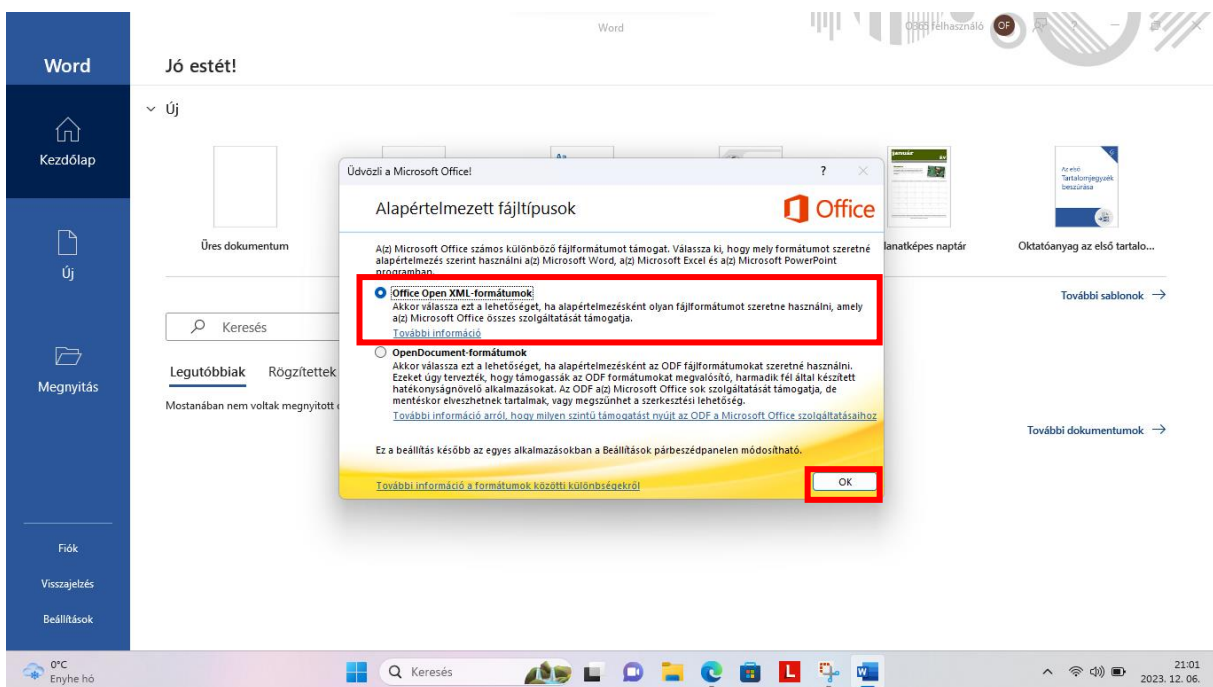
Word

O365 Felhasználó OF

Word

Jó estét!

Új

Kezdőlap

Üres dokumentum

lanatképes naptár

Oktatóanyag az első tartalo...

Az első Tartalomjegyzék beszúrása

Új

További sablonok →

Keresés

Megnyitás

Legutóbbiak Rögzítettek

Mostanában nem voltak megnyitott

További dokumentumok →

Fiók

Visszajelzés

Beállítások

Üdvözli a Microsoft Office!

?

Alapértelmezett fájltípusok

Office

A(z) Microsoft Office számos különböző fájlformátumot támogat. Válassza ki, hogy mely formátumot szeretné alapértelmezés szerint használni a(z) Microsoft Word, a(z) Microsoft Excel és a(z) Microsoft PowerPoint programban.

Office Open XML-formátumok
Akkor válassza ezt a lehetőséget, ha alapértelmezésként olyan fájlformátumot szeretne használni, amely a(z) Microsoft Office összes szolgáltatását támogatja.
További információ

OpenDocument-formátumok
Akkor válassza ezt a lehetőséget, ha alapértelmezésként az ODF fájlformátumokat szeretné használni. Ezeket úgy tervezték, hogy támogassák az ODF formátumokat megvalósító, harmadik fél által készített hatékonyságnövelő alkalmazásokat. Az ODF a(z) Microsoft Office sok szolgáltatását támogatja, de mentéskor elveszhetnek tartalmak, vagy megszűnhet a szerkesztési lehetőség.
További információ arról, hogy milyen szintű támogatást nyújt az ODF a Microsoft Office szolgáltatásaihoz

Ez a beállítás később az egyes alkalmazásokban a Beállítások párbeszédpanelen módosítható.

További információ a formátumok közötti különbségekről

OK

0°C
Enyhe hó

Keresés

21:01
2023. 12. 06.